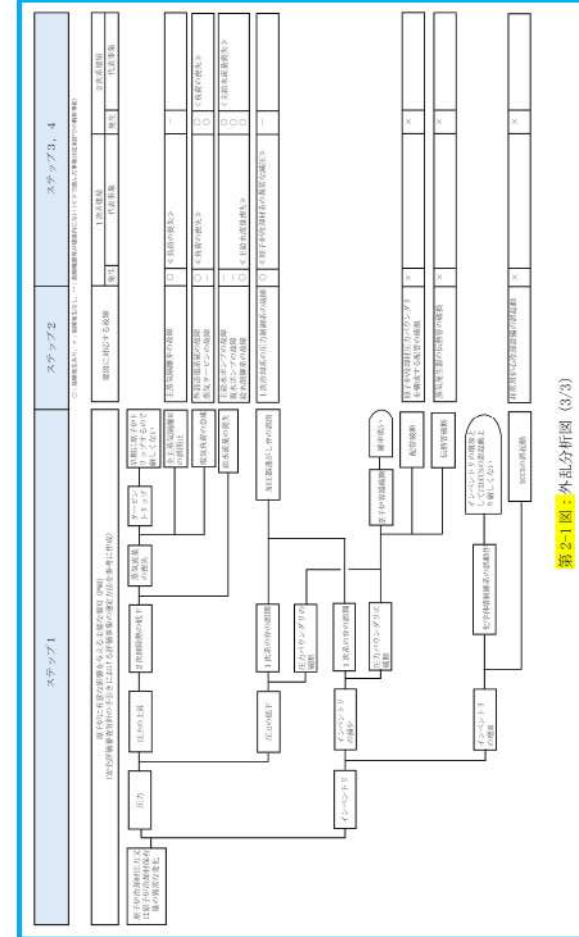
ステップ1

ステップ2

ステップ3，4

原子炉冷却材圧力又は原子炉格納容器の機能を弱める事象（外乱）
（原子炉施設の安全性確保における外乱の分析）

原子炉冷却材圧力又は原子炉格納容器の健全性の変化

圧力

圧力の上昇

圧力の低下

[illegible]

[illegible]

インベントリ

インベントリの減少

インベントリの増加

蒸気発生器の異常

タービントリップ

主蒸気隔離弁の閉止

給水流量の喪失

1次系の圧力制御系の故障

1次系の冷却材の流出

圧力バウンダリの破損

原子炉冷却材喪失

配管破断

伝熱管破損

インベントリの増加として1次系の流出を伴わない

化学体積制御系の誤動作

ECCSの誤起動

運用上の想定される故障

主蒸気隔離弁の故障

外部電源喪失

主給水ポンプの故障

1次系の圧力制御系の故障

原子炉冷却材の流出

伝熱管破損の故障

非常用炉心冷却設備の誤起動

1次系統
代表事象

2次系統
代表事象

第2-1図：外乱分析図（3/3）